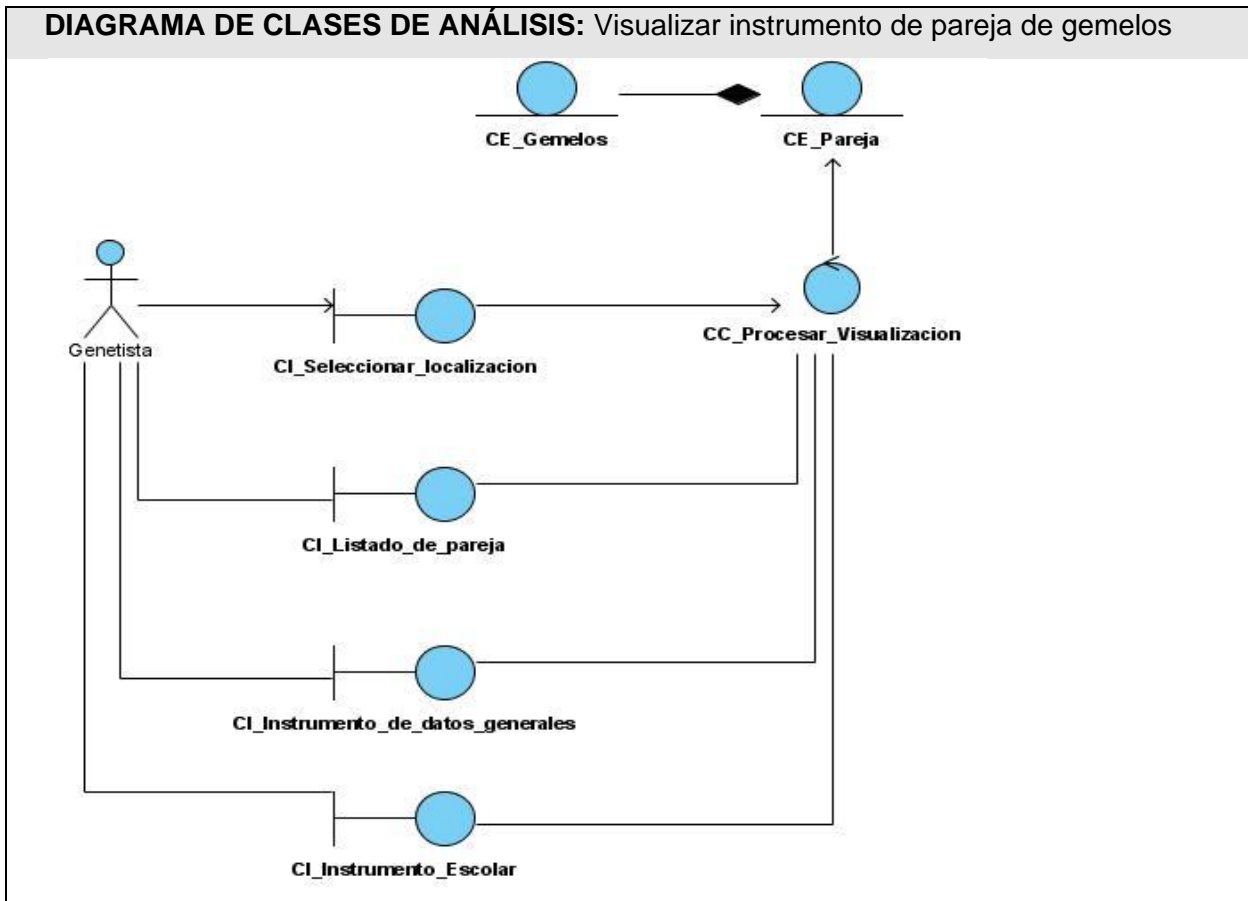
**DIAGRAMA DE CLASES DE ANÁLISIS:** Visualizar instrumento de pareja de gemelos

CE_Gemelos

CE_Pareja

Genetista

CI_Seleccionar_localizacion

CC_Procesar_Visualizacion

CI_Listado_de_pareja

CI_Instrumento_de_datos_generales

CI_Instrumento_Escolar